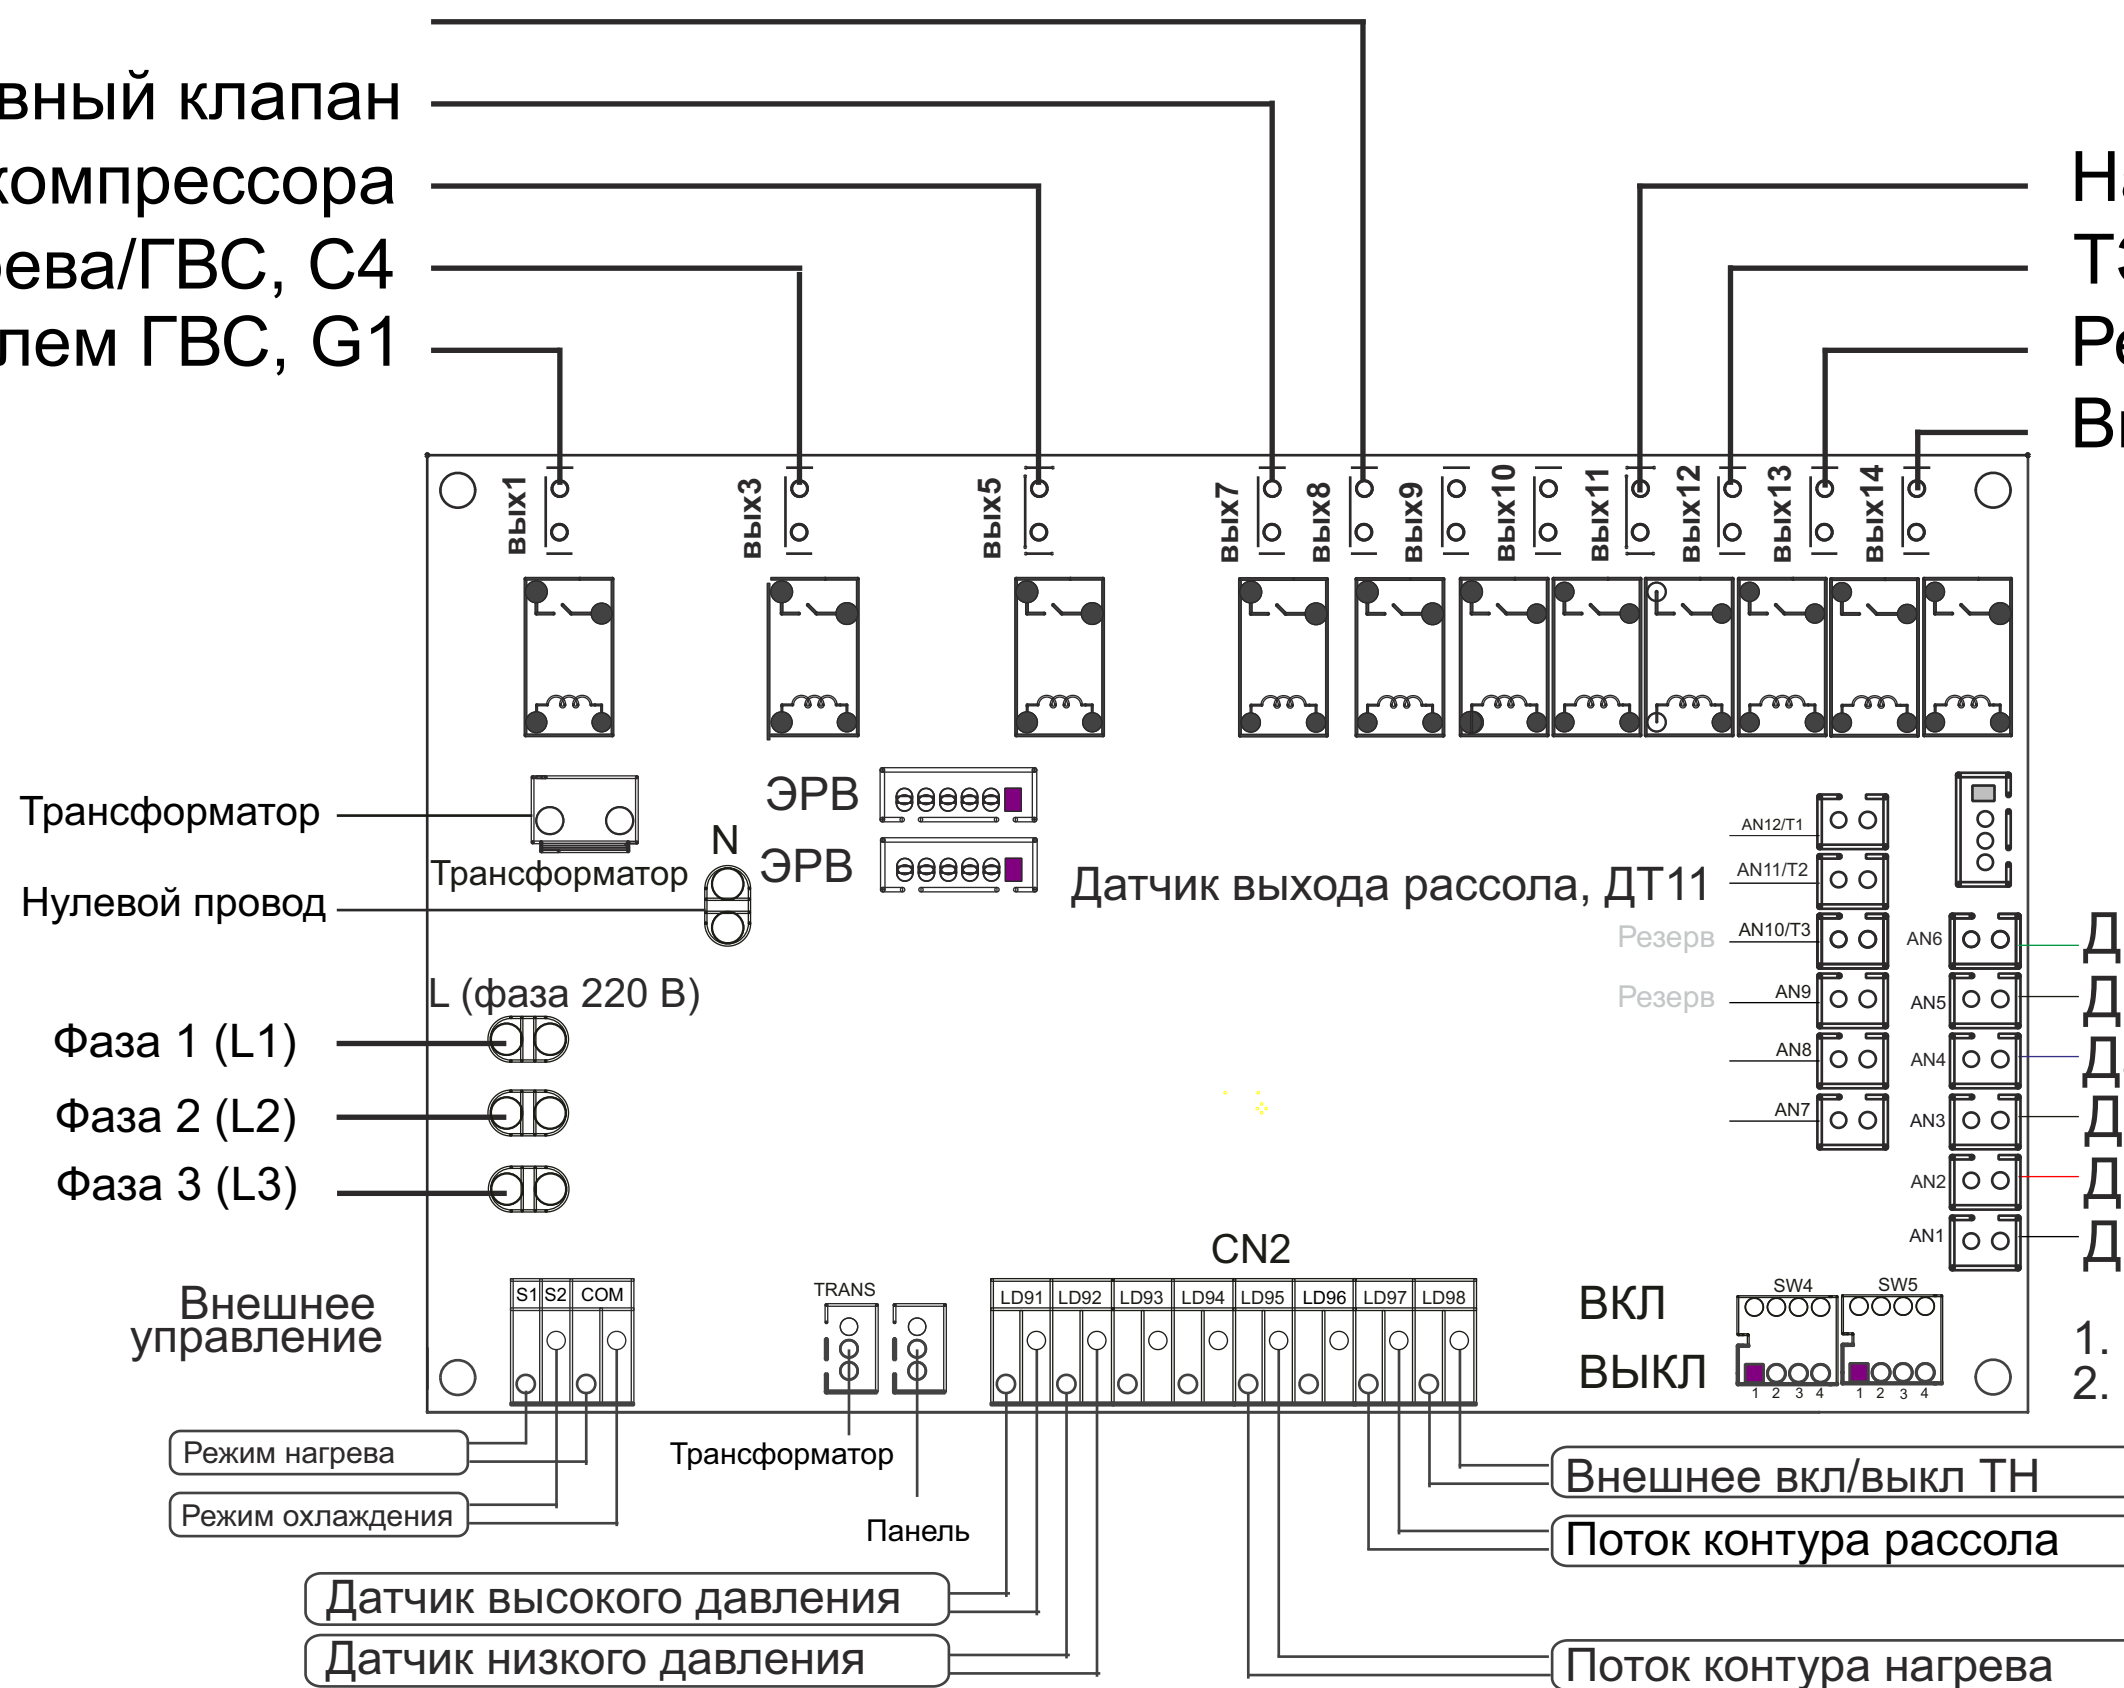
вный клапан
компрессора
ева/ГВС, C4
лем ГВС, G1

Н
Т
Р
В

вых1
вых3
вых5
вых7
вых8
вых9
вых10
вых11
вых12
вых13
вых14

Трансформатор
Трансформатор
N
ЭРВ
ЭРВ
Нулевой провод
L (фаза 220 В)
Фаза 1 (L1)
Фаза 2 (L2)
Фаза 3 (L3)

AN12/T1
AN11/T2
Датчик выхода рассола, ДТ11
Резерв
AN10/T3
Резерв
AN9
AN8
AN7
AN6
AN5
AN4
AN3
AN2
AN1
Д
Д
Д
Д
Д
Д

CN2
Внешнее управление
S1
S2
COM
TRANS
LD91
LD92
LD93
LD94
LD95
LD96
LD97
LD98
ВКЛ
ВЫКЛ
SW4
SW5
1 2 3 4
1 2 3 4
1.
2.

Режим нагрева
Режим охлаждения
Трансформатор
Панель
Датчик высокого давления
Датчик низкого давления
Внешнее вкл/выкл ТН
Поток контура рассола
Поток контура нагрева